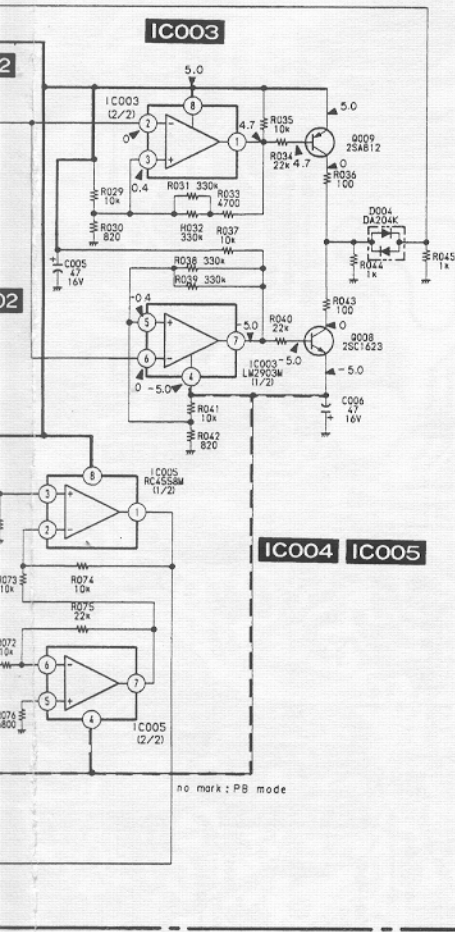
IC003

2

5.0

IC003 (2/2)

0

8

2

3

0.4

4.7

1

R035 10k

R034 22k 4.7

5.0

Q009 2SA812

0

R036 100

R029 10k

R030 820

R031 330k

R033 4700

R032 330k

R037 10k

C005 47 16V

R038 330k

R039 330k

D004 DA204K

R044 1k

R045 1k

02

-0.4

5

6

0 -5.0

4

7

5.0

R040 22k

IC003 -5.0 LM2903M (1/2)

R043 100

0

Q008 2SC1623

-5.0

C006 47 16V

R041 10k

R042 820

8

IC005 RC4558M (1/2)

3

2

1

IC004 IC005

R073 10k

R074 10k

R075 22k

R072 10k

6

5

7

4

R076 6800

IC005 (2/2)

no mark : PB mode